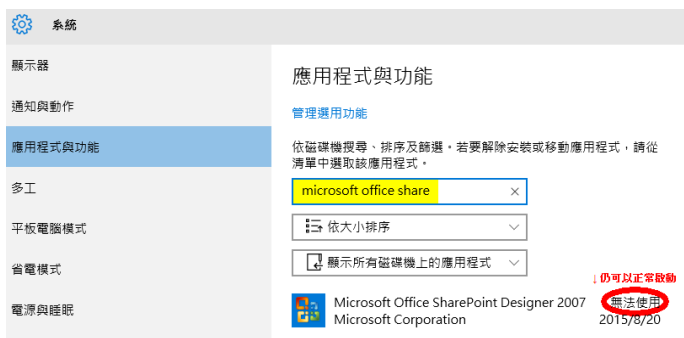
系統

顯示器

通知與動作

應用程式與功能

多工

平板電腦模式

省電模式

電源與睡眠

應用程式與功能

管理選用功能

依磁碟機搜尋、排序及篩選。若要解除安裝或移動應用程式，請從清單中選取該應用程式。

microsoft office share ×

依大小排序

顯示所有磁碟機上的應用程式

↓仍可以正常啟動

Microsoft Office SharePoint Designer 2007
Microsoft Corporation

無法使用
2015/8/20